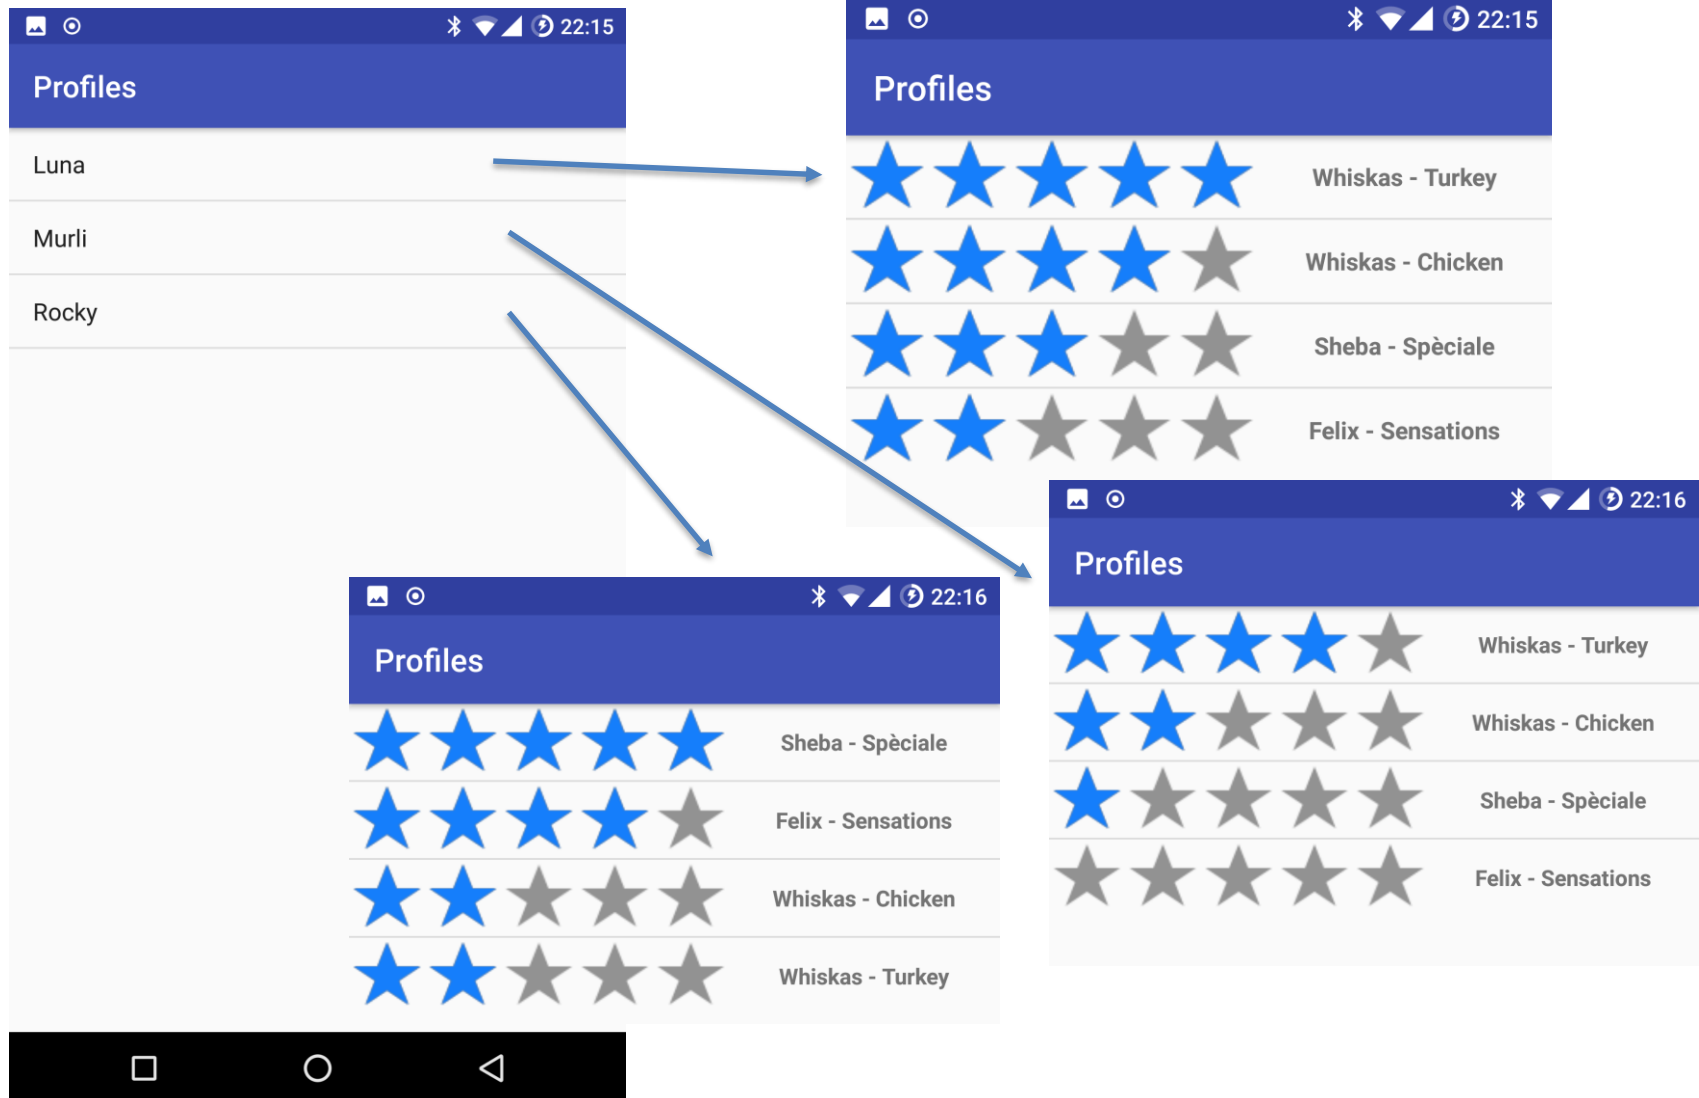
22:15
Profiles
Luna
Murli
Rocky

22:15
Profiles
Whiskas - Turkey
Whiskas - Chicken
Sheba - Spèciale
Felix - Sensations

22:16
Profiles
Sheba - Spèciale
Felix - Sensations
Whiskas - Chicken
Whiskas - Turkey

22:16
Profiles
Whiskas - Turkey
Whiskas - Chicken
Sheba - Spèciale
Felix - Sensations